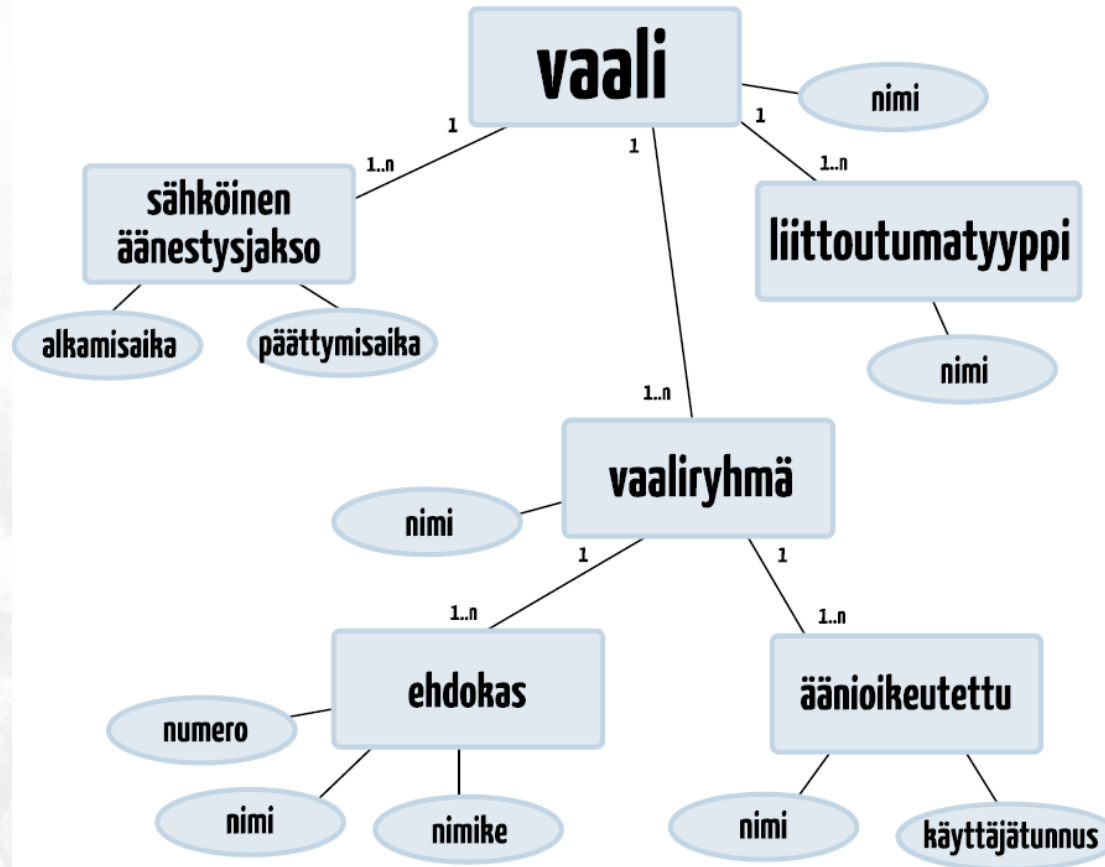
vaali

nimi

1

1..n

1

1

1..n

sähköinen äänestysjakso

liittoutumatyyppi

alkamisaika

päättymisaika

nimi

1..n

vaaliryhmä

nimi

1

1

1..n

1..n

ehdokas

äänioikeutettu

numero

nimi

nimike

nimi

käyttäjätunnus